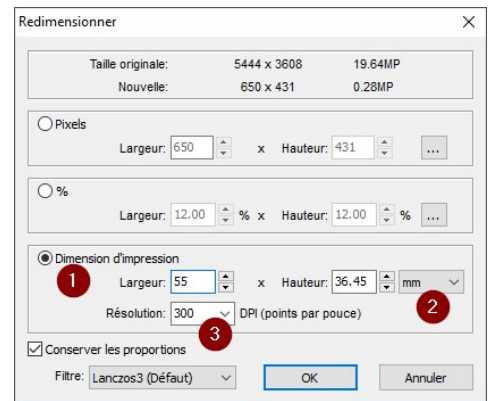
Redimensionner ×

Taille originale: 5444 x 3608 19.64MP
Nouvelle: 650 x 431 0.28MP

Pixels
Largeur: 650 x Hauteur: 431 ...

%
Largeur: 12.00 % x Hauteur: 12.00 % ...

Dimension d'impression
1
Largeur: 55 x Hauteur: 36.45 mm
2
Résolution: 300 DPI (points par pouce)
3

Conserver les proportions

Filtre: Lanczos3 (Défaut) OK Annuler